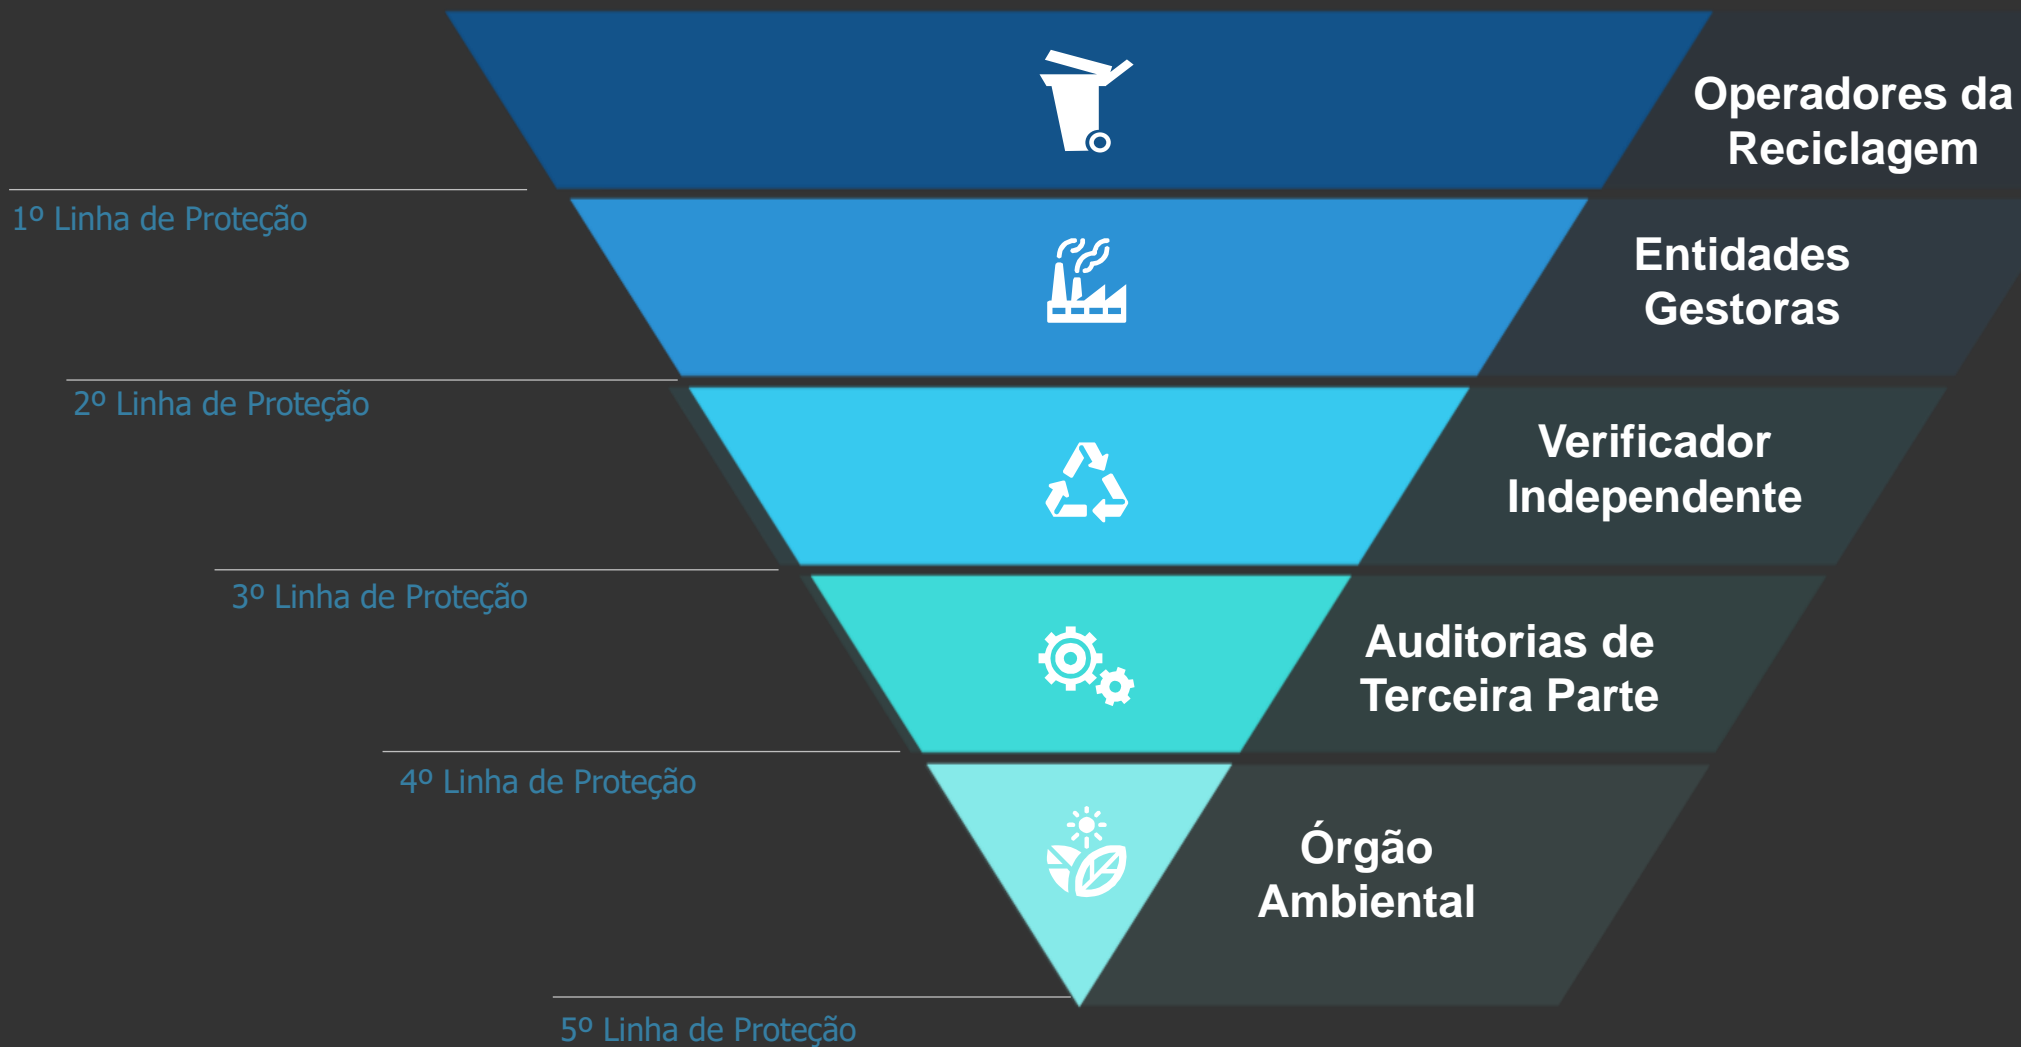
Operadores da Reciclagem

1º Linha de Proteção

Entidades Gestoras

2º Linha de Proteção

Verificador Independente

3º Linha de Proteção

Auditorias de Terceira Parte

4º Linha de Proteção

Órgão Ambiental

5º Linha de Proteção